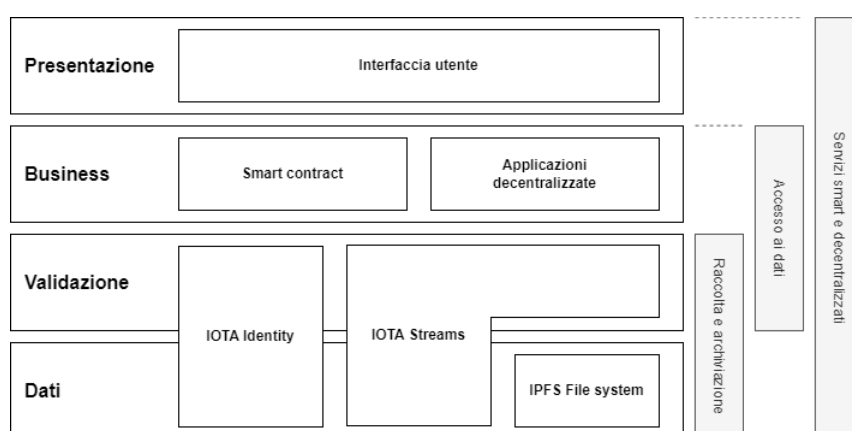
Presentazione

Interfaccia utente

Business

Smart contract

Applicazioni decentralizzate

Validazione

Dati

IOTA Identity

IOTA Streams

IPFS File system

Raccolta e archiviazione

Accesso ai dati

Servizi smart e decentralizzati